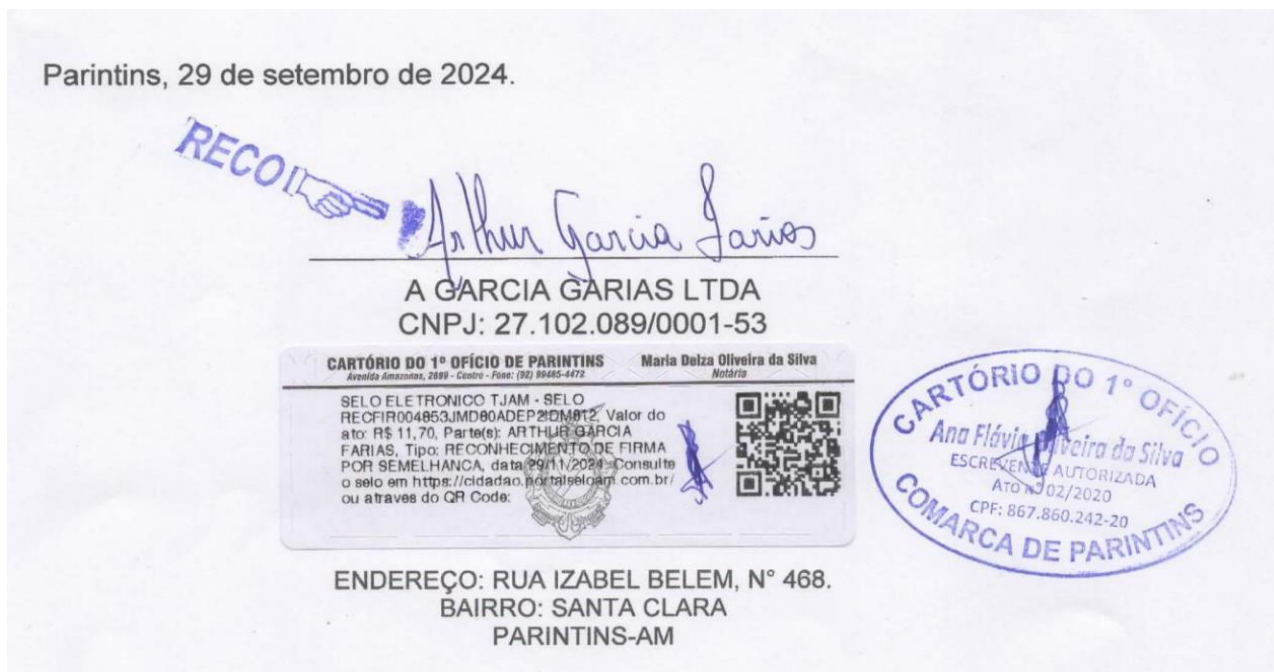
Parintins, 29 de setembro de 2024.

RECO

Arthur Garcia Farias

A GARCIA GARIAS LTDA
CNPJ: 27.102.089/0001-53

CARTÓRIO DO 1º OFÍCIO DE PARINTINS
Avenida Amazonas, 2699 - Centro - Fone: (92) 99485-4472
Maria Delza Oliveira da Silva
Notária

SELO ELETRONICO TJAM - SELO RECFIR004853JMD80ADEP2IDM812, Valor do ato: R$ 11,70, Parte(s): ARTHUR GARCIA FARIAS, Tipo: RECONHECIMENTO DE FIRMA POR SEMELHANCA, data 29/11/2024. Consulte o selo em https://cidadao.portalseloam.com.br/ ou atraves do QR Code:

CARTÓRIO DO 1º OFÍCIO
Ana Flávia Oliveira da Silva
ESCREVENTE AUTORIZADA
ATO Nº 02/2020
CPF: 867.860.242-20
COMARCA DE PARINTINS

ENDEREÇO: RUA IZABEL BELEM, N° 468.
BAIRRO: SANTA CLARA
PARINTINS-AM